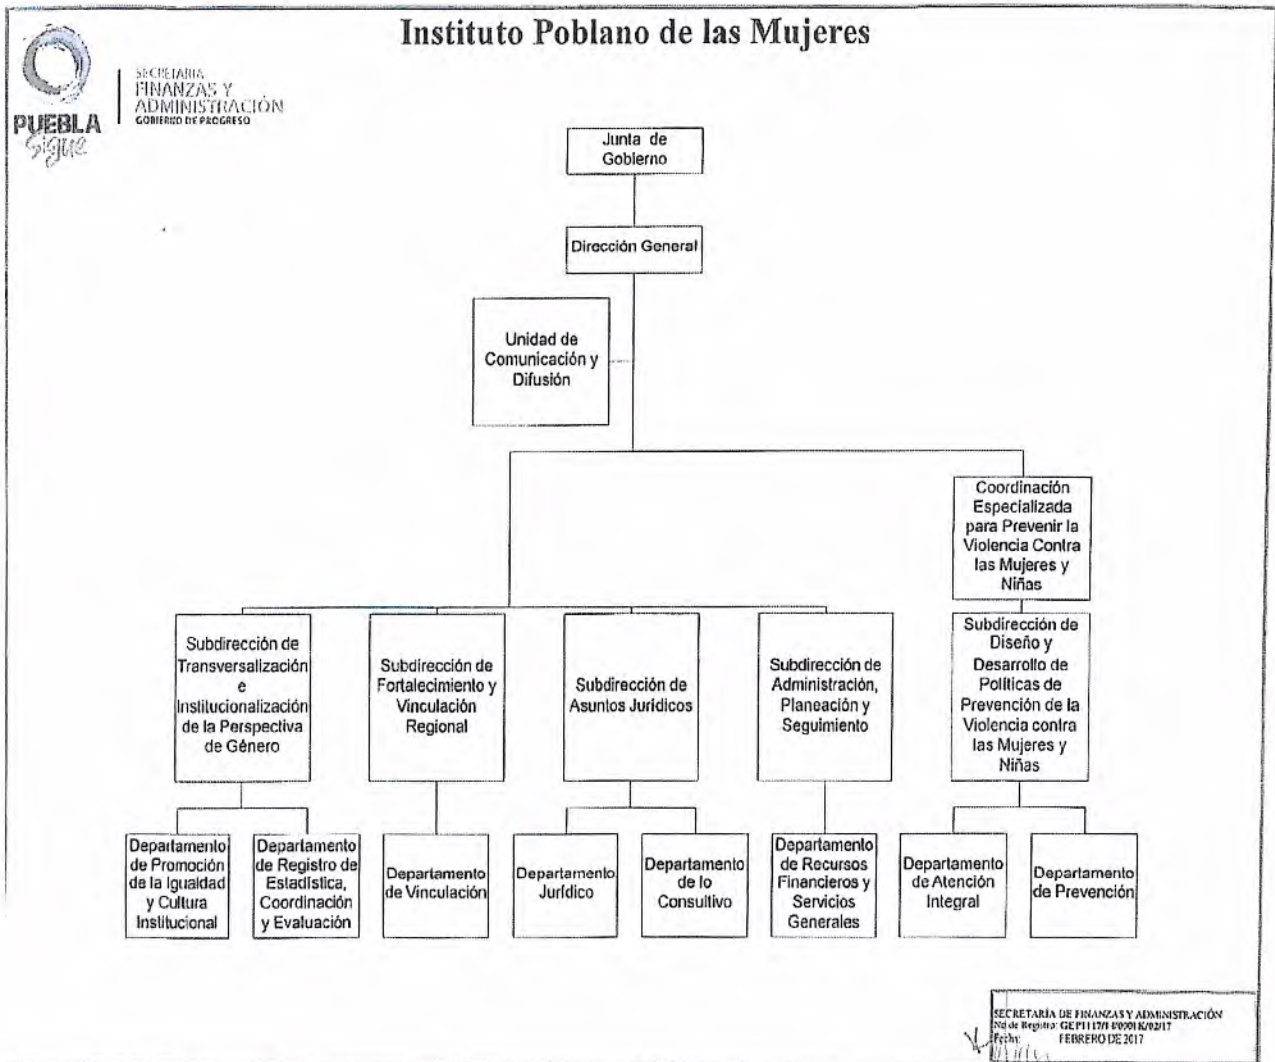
Instituto Poblano de las Mujeres

PUEBLA Sigue

SECRETARÍA FINANZAS Y ADMINISTRACIÓN GOBIERNO DE PROGRESO

Junta de Gobierno

Dirección General

Unidad de Comunicación y Difusión

Coordinación Especializada para Prevenir la Violencia Contra las Mujeres y Niñas

Subdirección de Transversalización e Institucionalización de la Perspectiva de Género

Subdirección de Fortalecimiento y Vinculación Regional

Subdirección de Asuntos Jurídicos

Subdirección de Administración, Planeación y Seguimiento

Subdirección de Diseño y Desarrollo de Políticas de Prevención de la Violencia contra las Mujeres y Niñas

Departamento de Promoción de la Igualdad y Cultura Institucional

Departamento de Registro de Estadística, Coordinación y Evaluación

Departamento de Vinculación

Departamento Jurídico

Departamento de lo Consultivo

Departamento de Recursos Financieros y Servicios Generales

Departamento de Atención Integral

Departamento de Prevención

SECRETARÍA DE FINANZAS Y ADMINISTRACIÓN
No de Registro: GEP1117/I-E0001K/02/17
Fecha: FEBRERO DE 2017
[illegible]